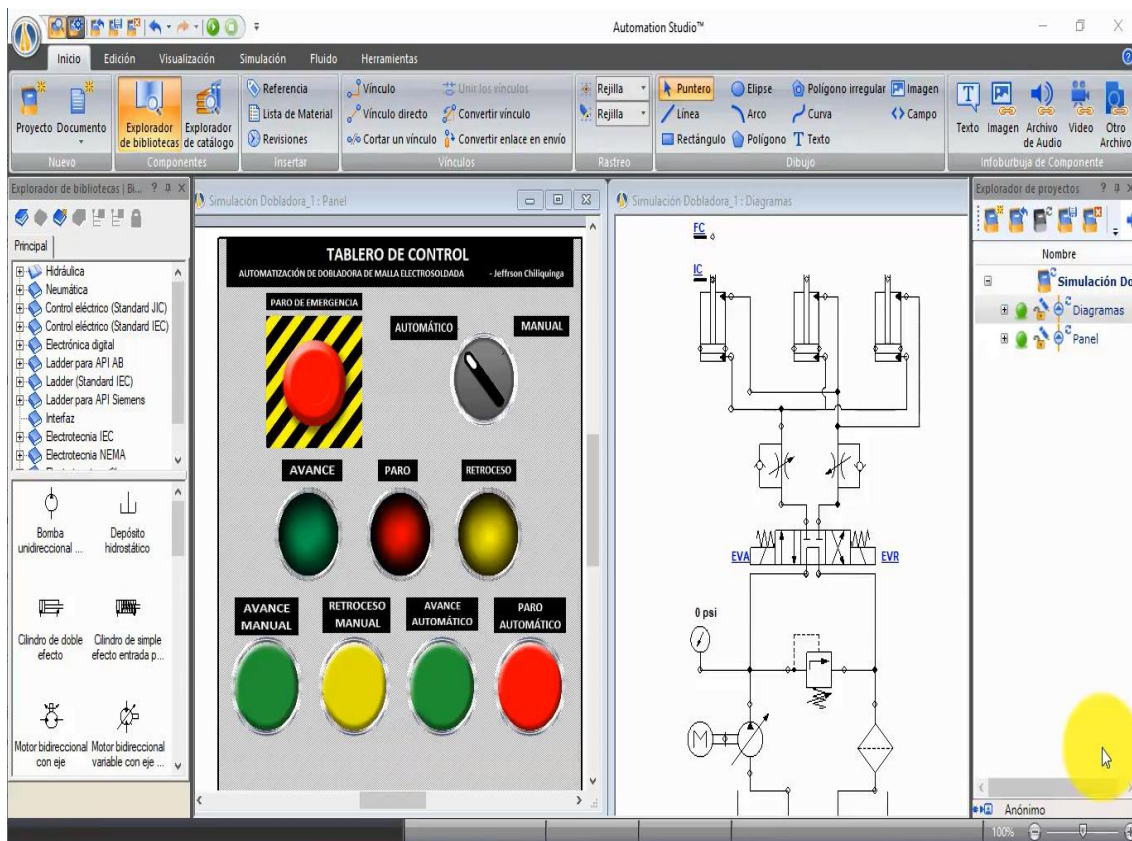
Automation Studio™

Inicio Edición Visualización Simulación Fluido Herramientas

Proyecto Documento
Nuevo

Explorador de bibliotecas Explorador de catálogo
Componentes

Referencia
Lista de Material
Revisiones
Insertar

Vínculo
Vínculo directo
Cortar un vínculo
Unir los vínculos
Convertir vínculo
Convertir enlace en envío
Vínculos

Rejilla
Rejilla
Rastreo

Puntero
Línea
Rectángulo
Elipse
Arco
Polígono
Polígono irregular
Curva
Texto
Imagen
Campo
Dibujo

Texto Imagen Archivo de Audio Video Otro Archivo
Infoburbuja de Componente

Explorador de bibliotecas | Bi...

Principal

Hidráulica
Neumática
Control eléctrico (Standard JIC)
Control eléctrico (Standard IEC)
Electrónica digital
Ladder para API AB
Ladder (Standard IEC)
Ladder para API Siemens
Interfaz
Electrotecnia IEC
Electrotecnia NEMA

Bomba unidireccional ...
Depósito hidrostático
Cilindro de doble efecto
Cilindro de simple efecto entrada p...
Motor bidireccional con eje
Motor bidireccional variable con eje ...

Simulación Dobladora_1 : Panel

TABLERO DE CONTROL
AUTOMATIZACIÓN DE DOBLADORA DE MALLA ELECTROSOLDADA - Jeffrson Chiliquinga

PARO DE EMERGENCIA
AUTOMÁTICO
MANUAL
AVANCE
PARO
RETROCESO
AVANCE MANUAL
RETROCESO MANUAL
AVANCE AUTOMÁTICO
PARO AUTOMÁTICO

Simulación Dobladora_1 : Diagramas

FC
IC
EVA
EVR
0 psi
M

Explorador de proyectos

Nombre
Simulación Do
Diagramas
Panel

Anónimo
100%